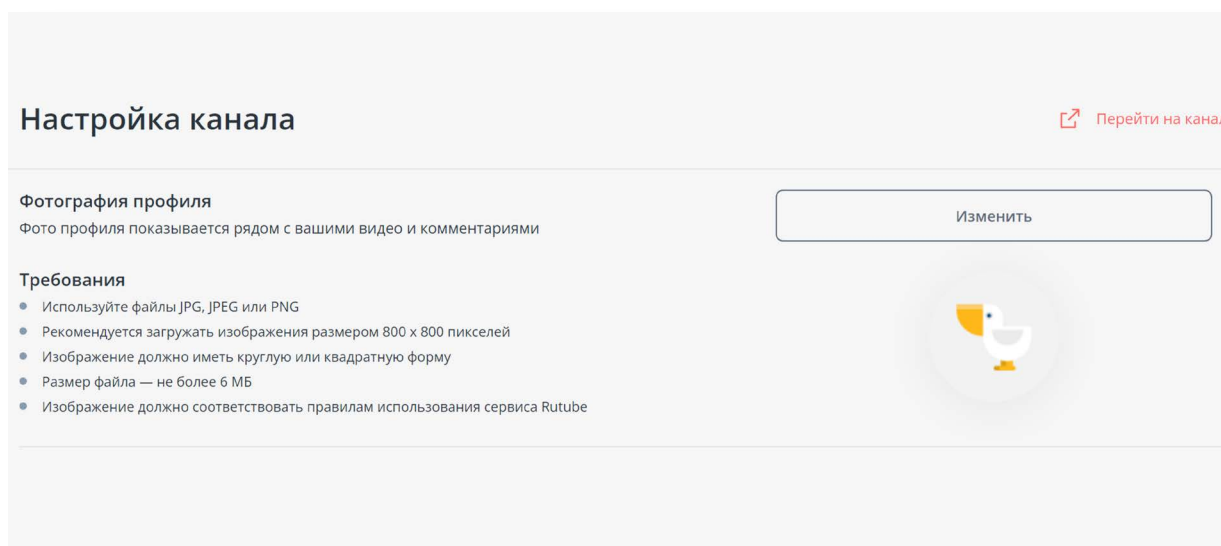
Настройка канала

Перейти на канал

Фотография профиля
Фото профиля показывается рядом с вашими видео и комментариями

Изменить

Требования
- Используйте файлы JPG, JPEG или PNG
- Рекомендуется загружать изображения размером 800 x 800 пикселей
- Изображение должно иметь круглую или квадратную форму
- Размер файла — не более 6 МБ
- Изображение должно соответствовать правилам использования сервиса Rutube